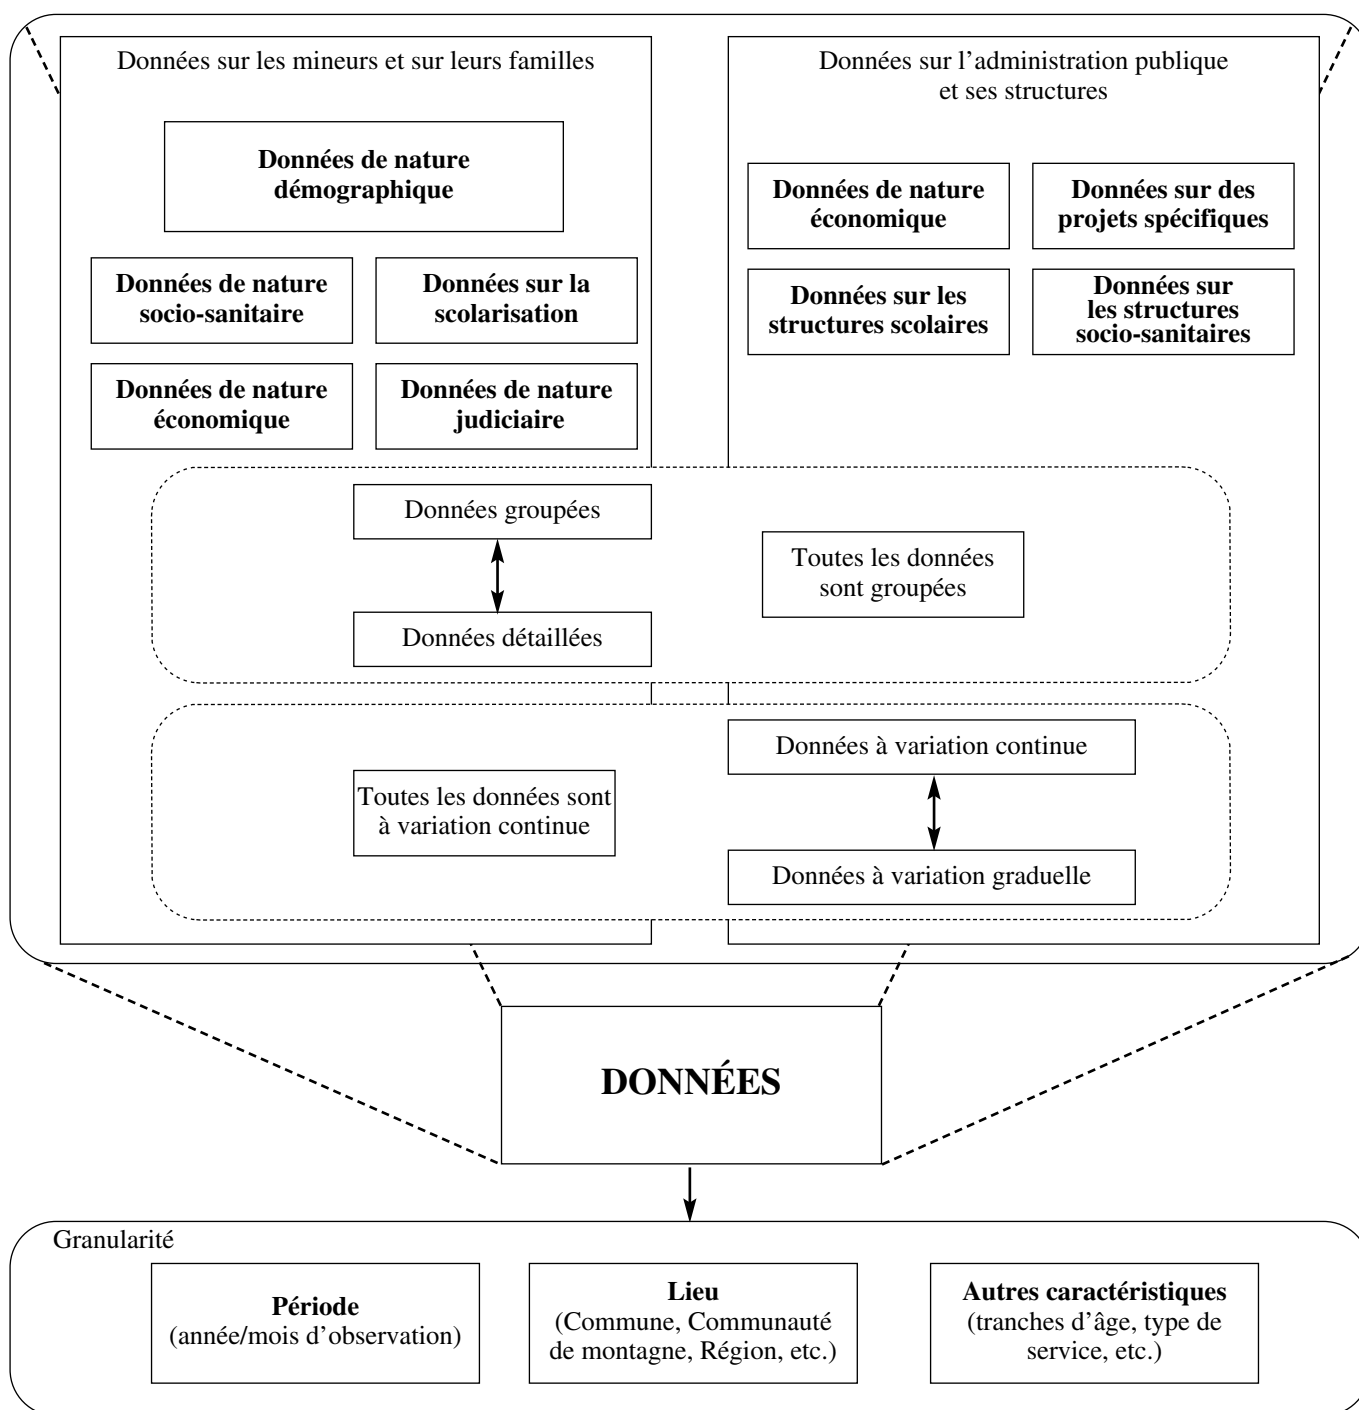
Données sur les mineurs et sur leurs familles

Données de nature démographique

Données de nature socio-sanitaire

Données sur la scolarisation

Données de nature économique

Données de nature judiciaire

Données sur l'administration publique et ses structures

Données de nature économique

Données sur des projets spécifiques

Données sur les structures scolaires

Données sur les structures socio-sanitaires

Données groupées

Données détaillées

Toutes les données sont groupées

Toutes les données sont à variation continue

Données à variation continue

Données à variation graduelle

DONNÉES

Granularité

Période
(année/mois d'observation)

Lieu
(Commune, Communauté de montagne, Région, etc.)

Autres caractéristiques
(tranches d'âge, type de service, etc.)